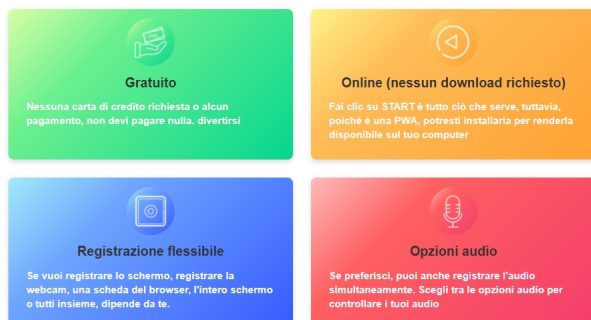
Gratuito

Nessuna carta di credito richiesta o alcun pagamento, non devi pagare nulla. divertirsi

Online (nessun download richiesto)

Fai clic su START è tutto ciò che serve, tuttavia, poiché è una PWA, potresti installarla per renderla disponibile sul tuo computer

Registrazione flessibile

Se vuoi registrare lo schermo, registrare la webcam, una scheda del browser, l'intero schermo o tutti insieme, dipende da te.

Opzioni audio

Se preferisci, puoi anche registrare l'audio simultaneamente. Scegli tra le opzioni audio per controllare i tuoi audio